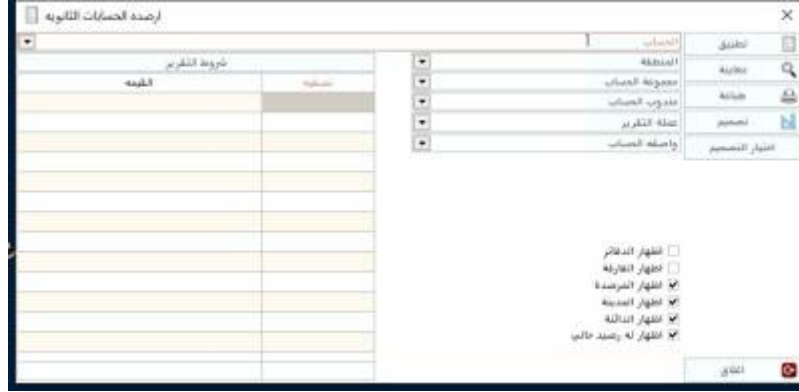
ارصدة الحسابات التانويه
×
الحساب
تطبيق
معاينة
طباعة
تصميم
اختيار التصميم
المنطقة
مجموعة الحساب
مندوب الحساب
عملة التقرير
واصفه الحساب
شروط التقرير
الشرط
القيمه
اظهار الدفاتر
اظهار الفارغة
اظهار المرصدة
اظهار المدينة
اظهار الدائنة
اظهار له رصيد حالي
اغلاق